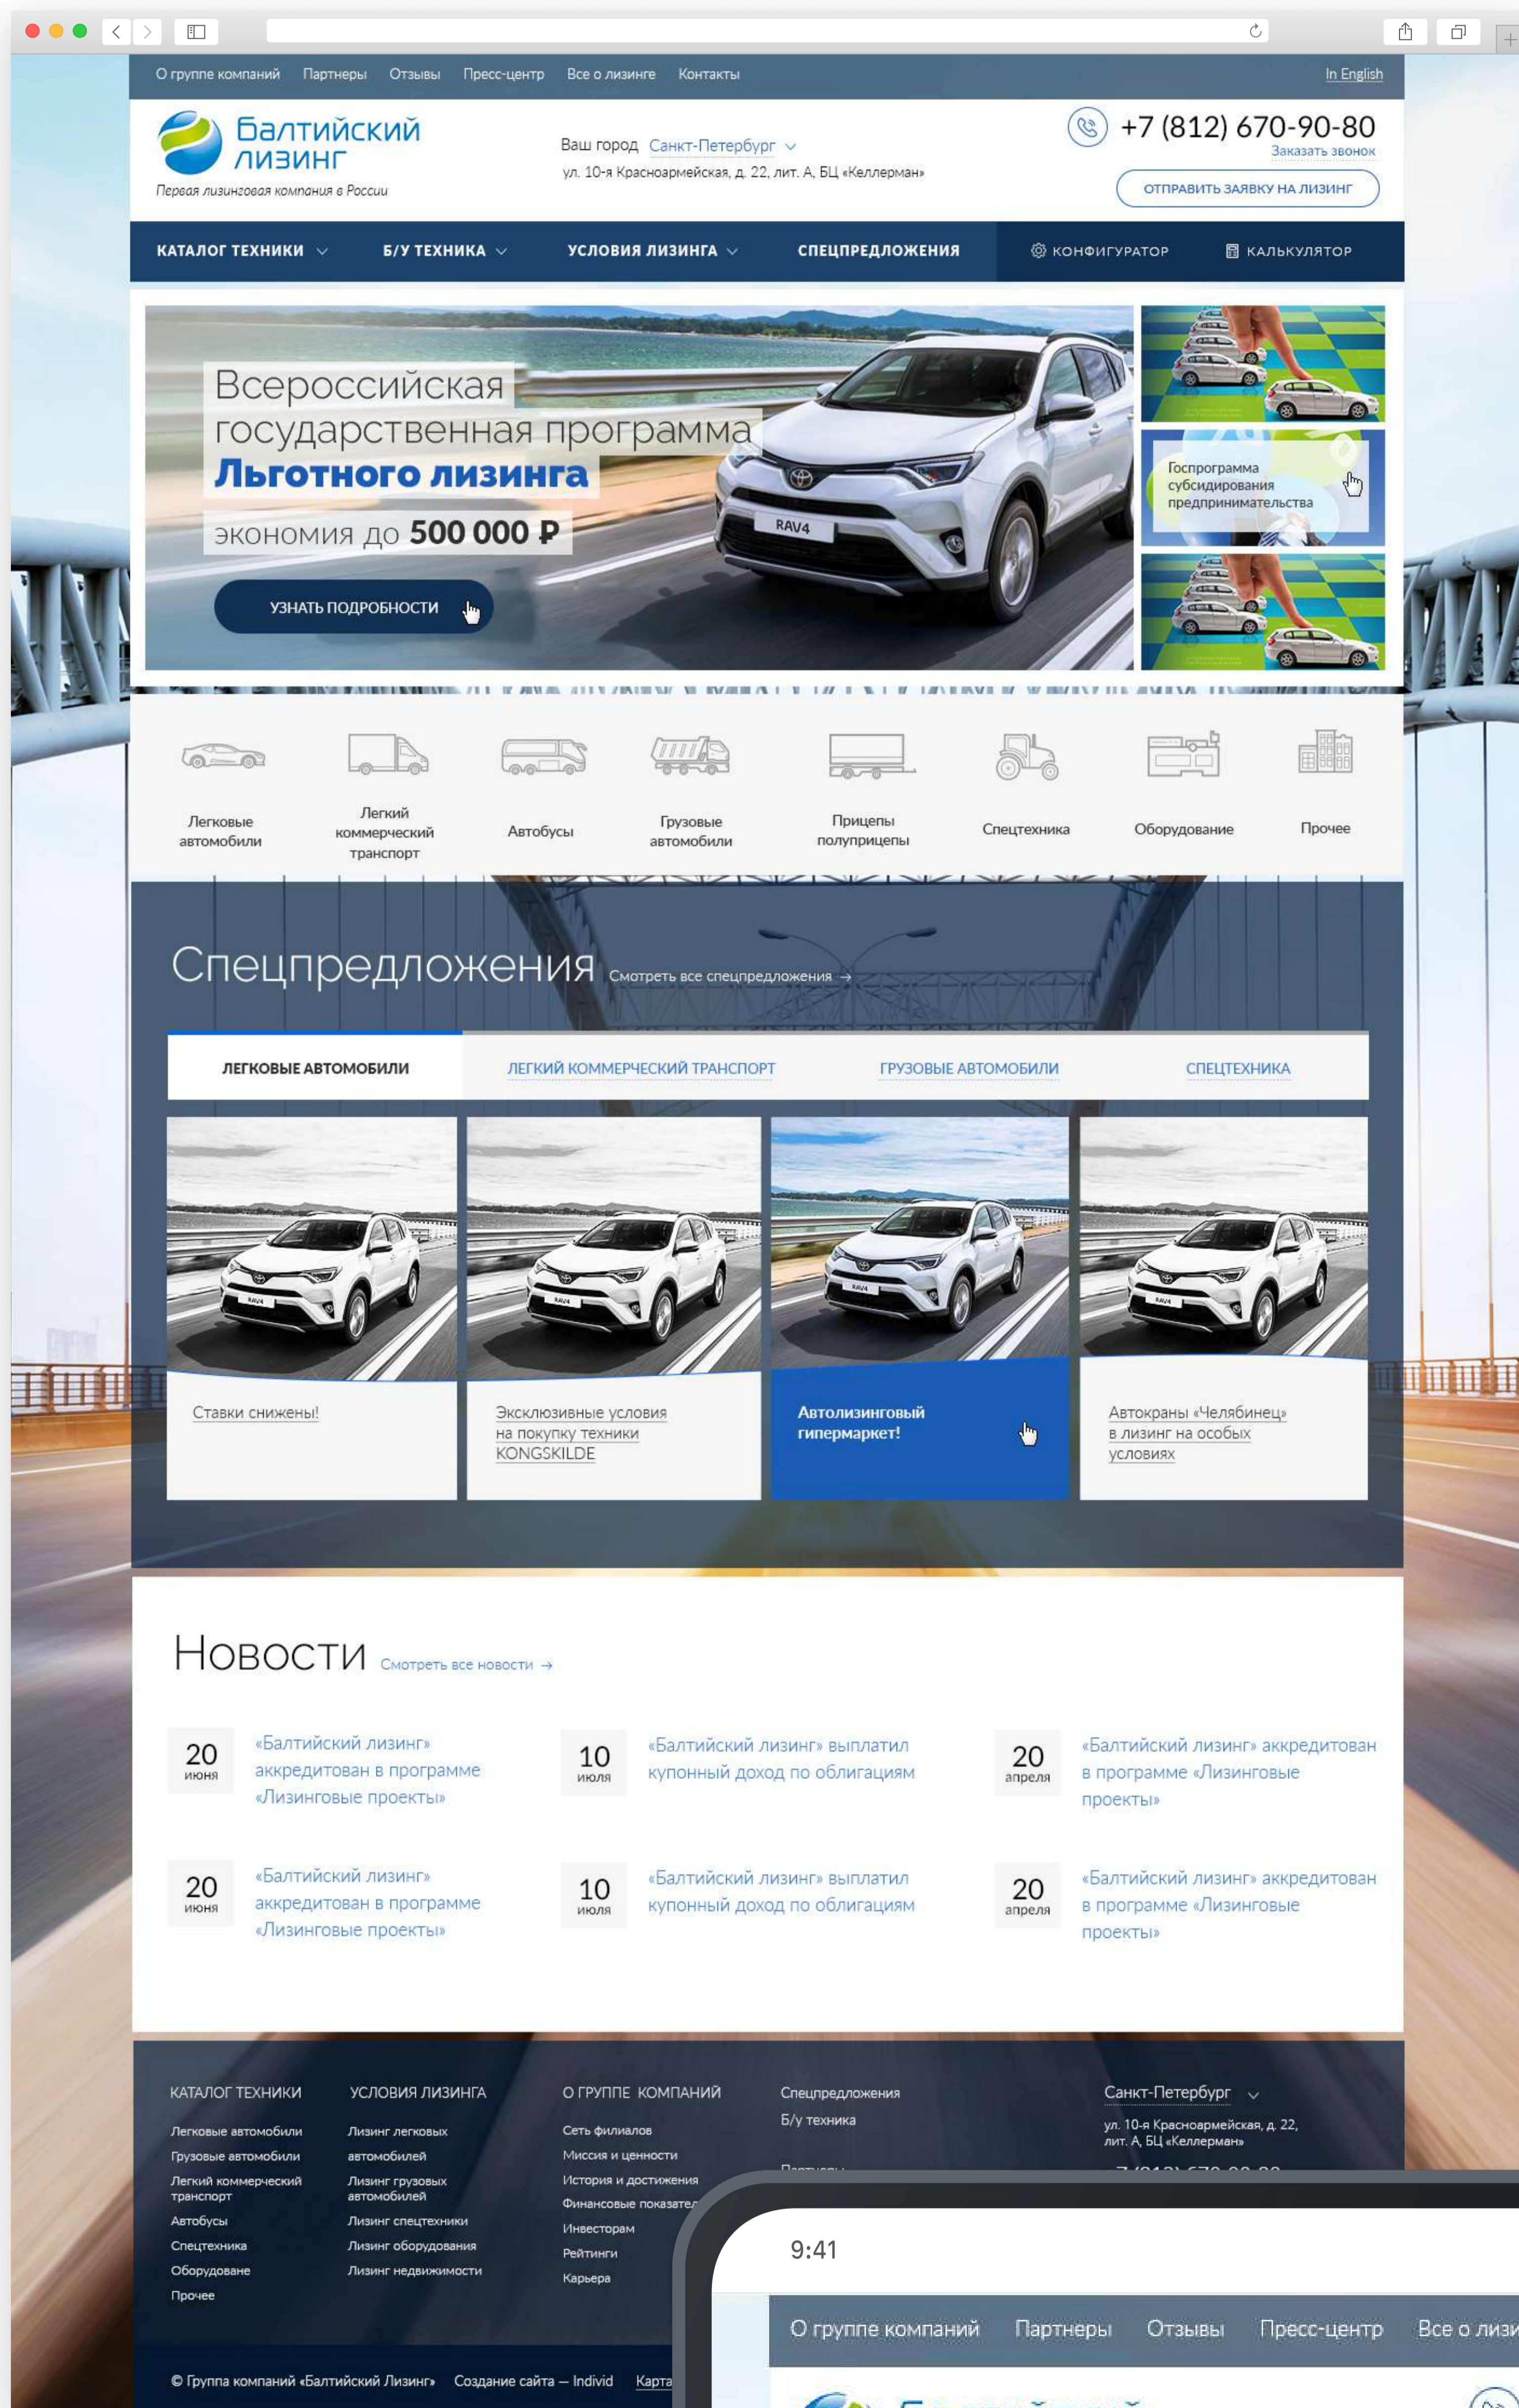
О группе компаний Партнеры Отзывы Пресс-центр Все о лизинге Контакты In English

Балтийский лизинг
Первая лизинговая компания в России

Ваш город Санкт-Петербург
ул. 10-я Красноармейская, д. 22, лит. А, БЦ «Келлерман»

+7 (812) 670-90-80
Заказать звонок
ОТПРАВИТЬ ЗАЯВКУ НА ЛИЗИНГ

КАТАЛОГ ТЕХНИКИ Б/У ТЕХНИКА УСЛОВИЯ ЛИЗИНГА СПЕЦПРЕДЛОЖЕНИЯ КОНФИГУРАТОР КАЛЬКУЛЯТОР

Всероссийская государственная программа Льготного лизинга
экономия до 500 000 ₽
УЗНАТЬ ПОДРОБНОСТИ

RAV4

Госпрограмма субсидирования предпринимательства

Легковые автомобили
Легкий коммерческий транспорт
Автобусы
Грузовые автомобили
Прицепы полуприцепы
Спецтехника
Оборудование
Прочее

Спецпредложения Смотреть все спецпредложения →

ЛЕГКОВЫЕ АВТОМОБИЛИ ЛЕГКИЙ КОММЕРЧЕСКИЙ ТРАНСПОРТ ГРУЗОВЫЕ АВТОМОБИЛИ СПЕЦТЕХНИКА

Ставки снижены!

Эксклюзивные условия на покупку техники KONGSKILDE

Автолизинговый гипермаркет!

Автокраны «Челябинец» в лизинг на особых условиях

Новости Смотреть все новости →

20 июня «Балтийский лизинг» аккредитован в программе «Лизинговые проекты»

10 июля «Балтийский лизинг» выплатил купонный доход по облигациям

20 апреля «Балтийский лизинг» аккредитован в программе «Лизинговые проекты»

20 июня «Балтийский лизинг» аккредитован в программе «Лизинговые проекты»

10 июля «Балтийский лизинг» выплатил купонный доход по облигациям

20 апреля «Балтийский лизинг» аккредитован в программе «Лизинговые проекты»

КАТАЛОГ ТЕХНИКИ
Легковые автомобили
Грузовые автомобили
Легкий коммерческий транспорт
Автобусы
Спецтехника
Оборудоване
Прочее

УСЛОВИЯ ЛИЗИНГА
Лизинг легковых автомобилей
Лизинг грузовых автомобилей
Лизинг спецтехники
Лизинг оборудования
Лизинг недвижимости

О ГРУППЕ КОМПАНИЙ
Сеть филиалов
Миссия и ценности
История и достижения
Финансовые показате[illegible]
Инвесторам
Рейтинги
Карьера

Спецпредложения
Б/у техника
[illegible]

Санкт-Петербург
ул. 10-я Красноармейская, д. 22, лит. А, БЦ «Келлерман»
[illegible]

© Группа компаний «Балтийский Лизинг» Создание сайта — Individ Карта

9:41

О группе компаний Партнеры Отзывы Пресс-центр Все о лизи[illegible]